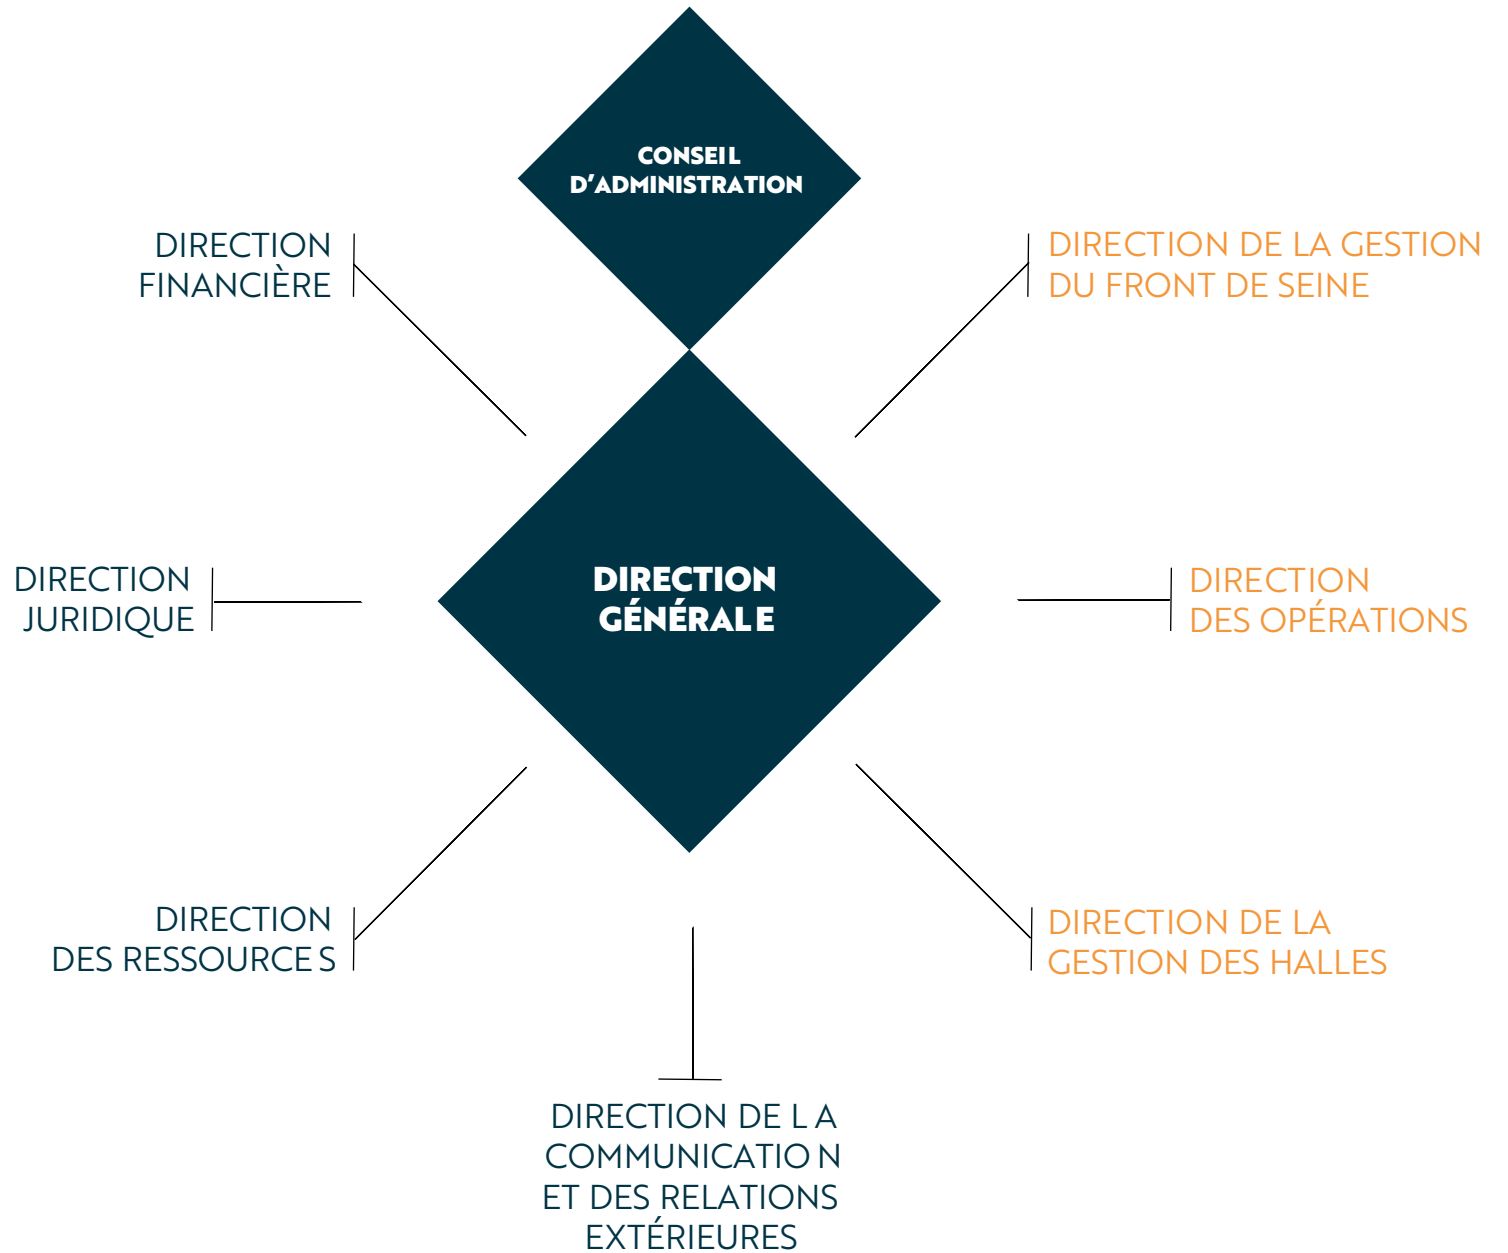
CONSEIL D'ADMINISTRATION

DIRECTION FINANCIÈRE

DIRECTION DE LA GESTION DU FRONT DE SEINE

DIRECTION JURIDIQUE

DIRECTION GÉNÉRALE

DIRECTION DES OPÉRATIONS

DIRECTION DES RESSOURCES

DIRECTION DE LA GESTION DES HALLES

DIRECTION DE LA COMMUNICATION ET DES RELATIONS EXTÉRIEURES